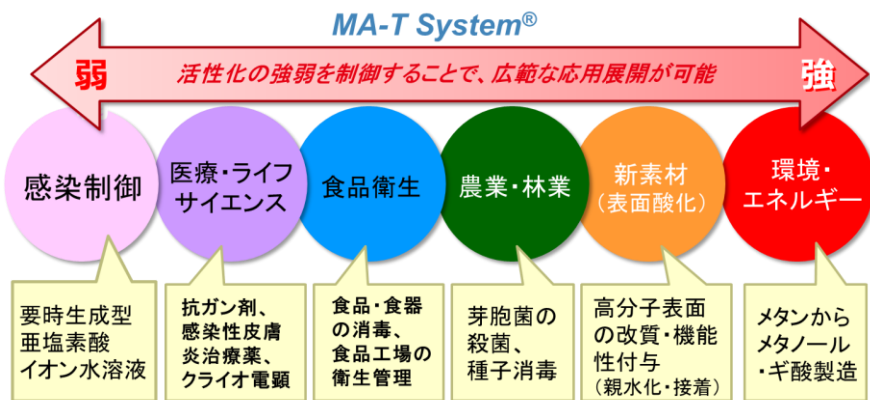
MA-T System®

弱

活性化の強弱を制御することで、広範な応用展開が可能

強

感染制御

医療・ライフサイエンス

食品衛生

農業・林業

新素材（表面酸化）

環境・エネルギー

要時生成型亜塩素酸イオン水溶液

抗ガン剤、感染性皮膚炎治療薬、クライオ電顕

食品・食器の消毒、食品工場の衛生管理

芽胞菌の殺菌、種子消毒

高分子表面の改質・機能性付与（親水化・接着）

メタンからメタノール・ギ酸製造